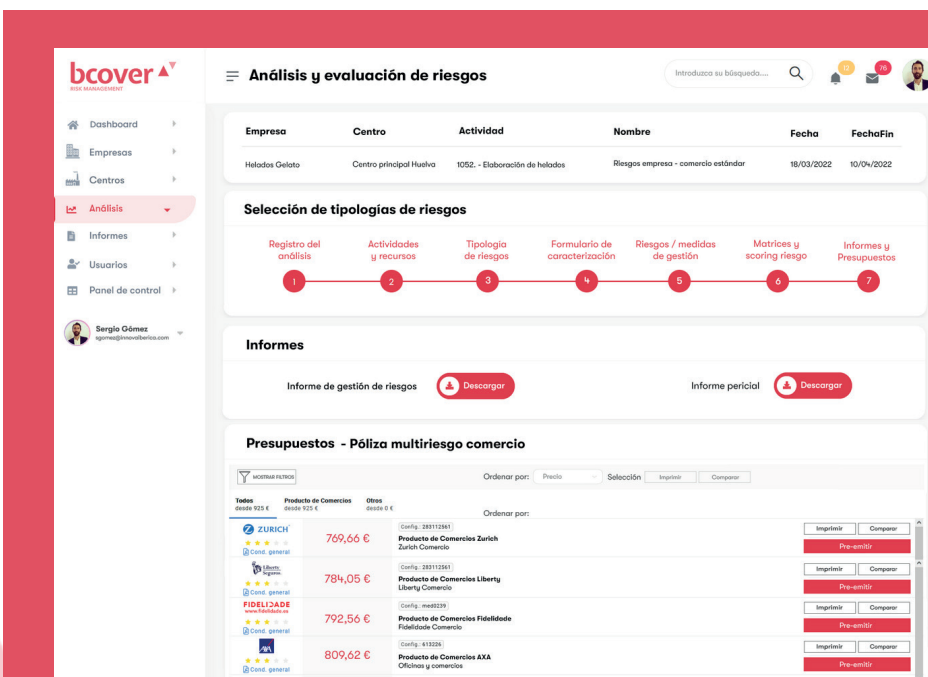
bcover
RISK MANAGEMENT

Dashboard
Empresas
Centros
Análisis
Informes
Usuarios
Panel de control

Sergio Gómez
sgomez@innovaliberica.com

Análisis y evaluación de riesgos

Introduzca su búsqueda....

12
76

| Empresa | Centro | Actividad | Nombre | Fecha | FechaFin |
|---|---|---|---|---|---|
| Helados Gelato | Centro principal Huelva | 1052. - Elaboración de helados | Riesgos empresa - comercio estándar | 18/03/2022 | 10/04/2022 |

Selección de tipologías de riesgos

Registro del análisis
1
Actividades y recursos
2
Tipología de riesgos
3
Formulario de caracterización
4
Riesgos / medidas de gestión
5
Matrices y scoring riesgo
6
Informes y Presupuestos
7

Informes

Informe de gestión de riesgos
Descargar
Informe pericial
Descargar

Presupuestos - Póliza multiriesgo comercio

MOSTRAR FILTROS
Ordenar por: Precio
Selección Imprimir Comparar

Todos desde 925 €
Producto de Comercios desde 925 €
Otros desde 0 €

Ordenar por:

ZURICH
Cond. general
769,66 €
Config.: 283112561
Producto de Comercios Zurich
Zurich Comercio
Imprimir Comparar
Pre-emitir

Liberty Seguros
Cond. general
784,05 €
Config.: 283112561
Producto de Comercios Liberty
Liberty Comercio
Imprimir Comparar
Pre-emitir

FIDELIDADE
www.fidelidade.es
Cond. general
792,56 €
Config.: med0239
Producto de Comercios Fidelidade
Fidelidade Comercio
Imprimir Comparar
Pre-emitir

AXA
Cond. general
809,62 €
Config.: 613226
Producto de Comercios AXA
Oficinas y comercios
Imprimir Comparar
Pre-emitir